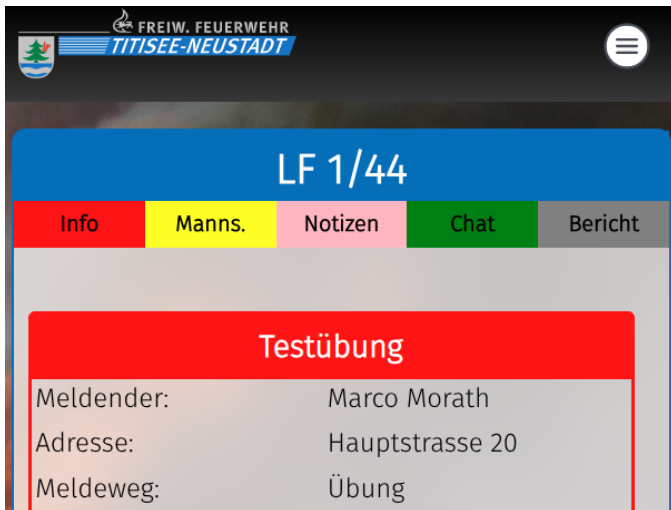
FREIW. FEUERWEHR
TITISEE-NEUSTADT

LF 1/44

| Info | Manns. | Notizen | Chat | Bericht |
|---|---|---|---|---|

Testübung

| Meldender: | Marco Morath |
|---|---|
| Adresse: | Hauptstrasse 20 |
| Meldeweg: | Übung |